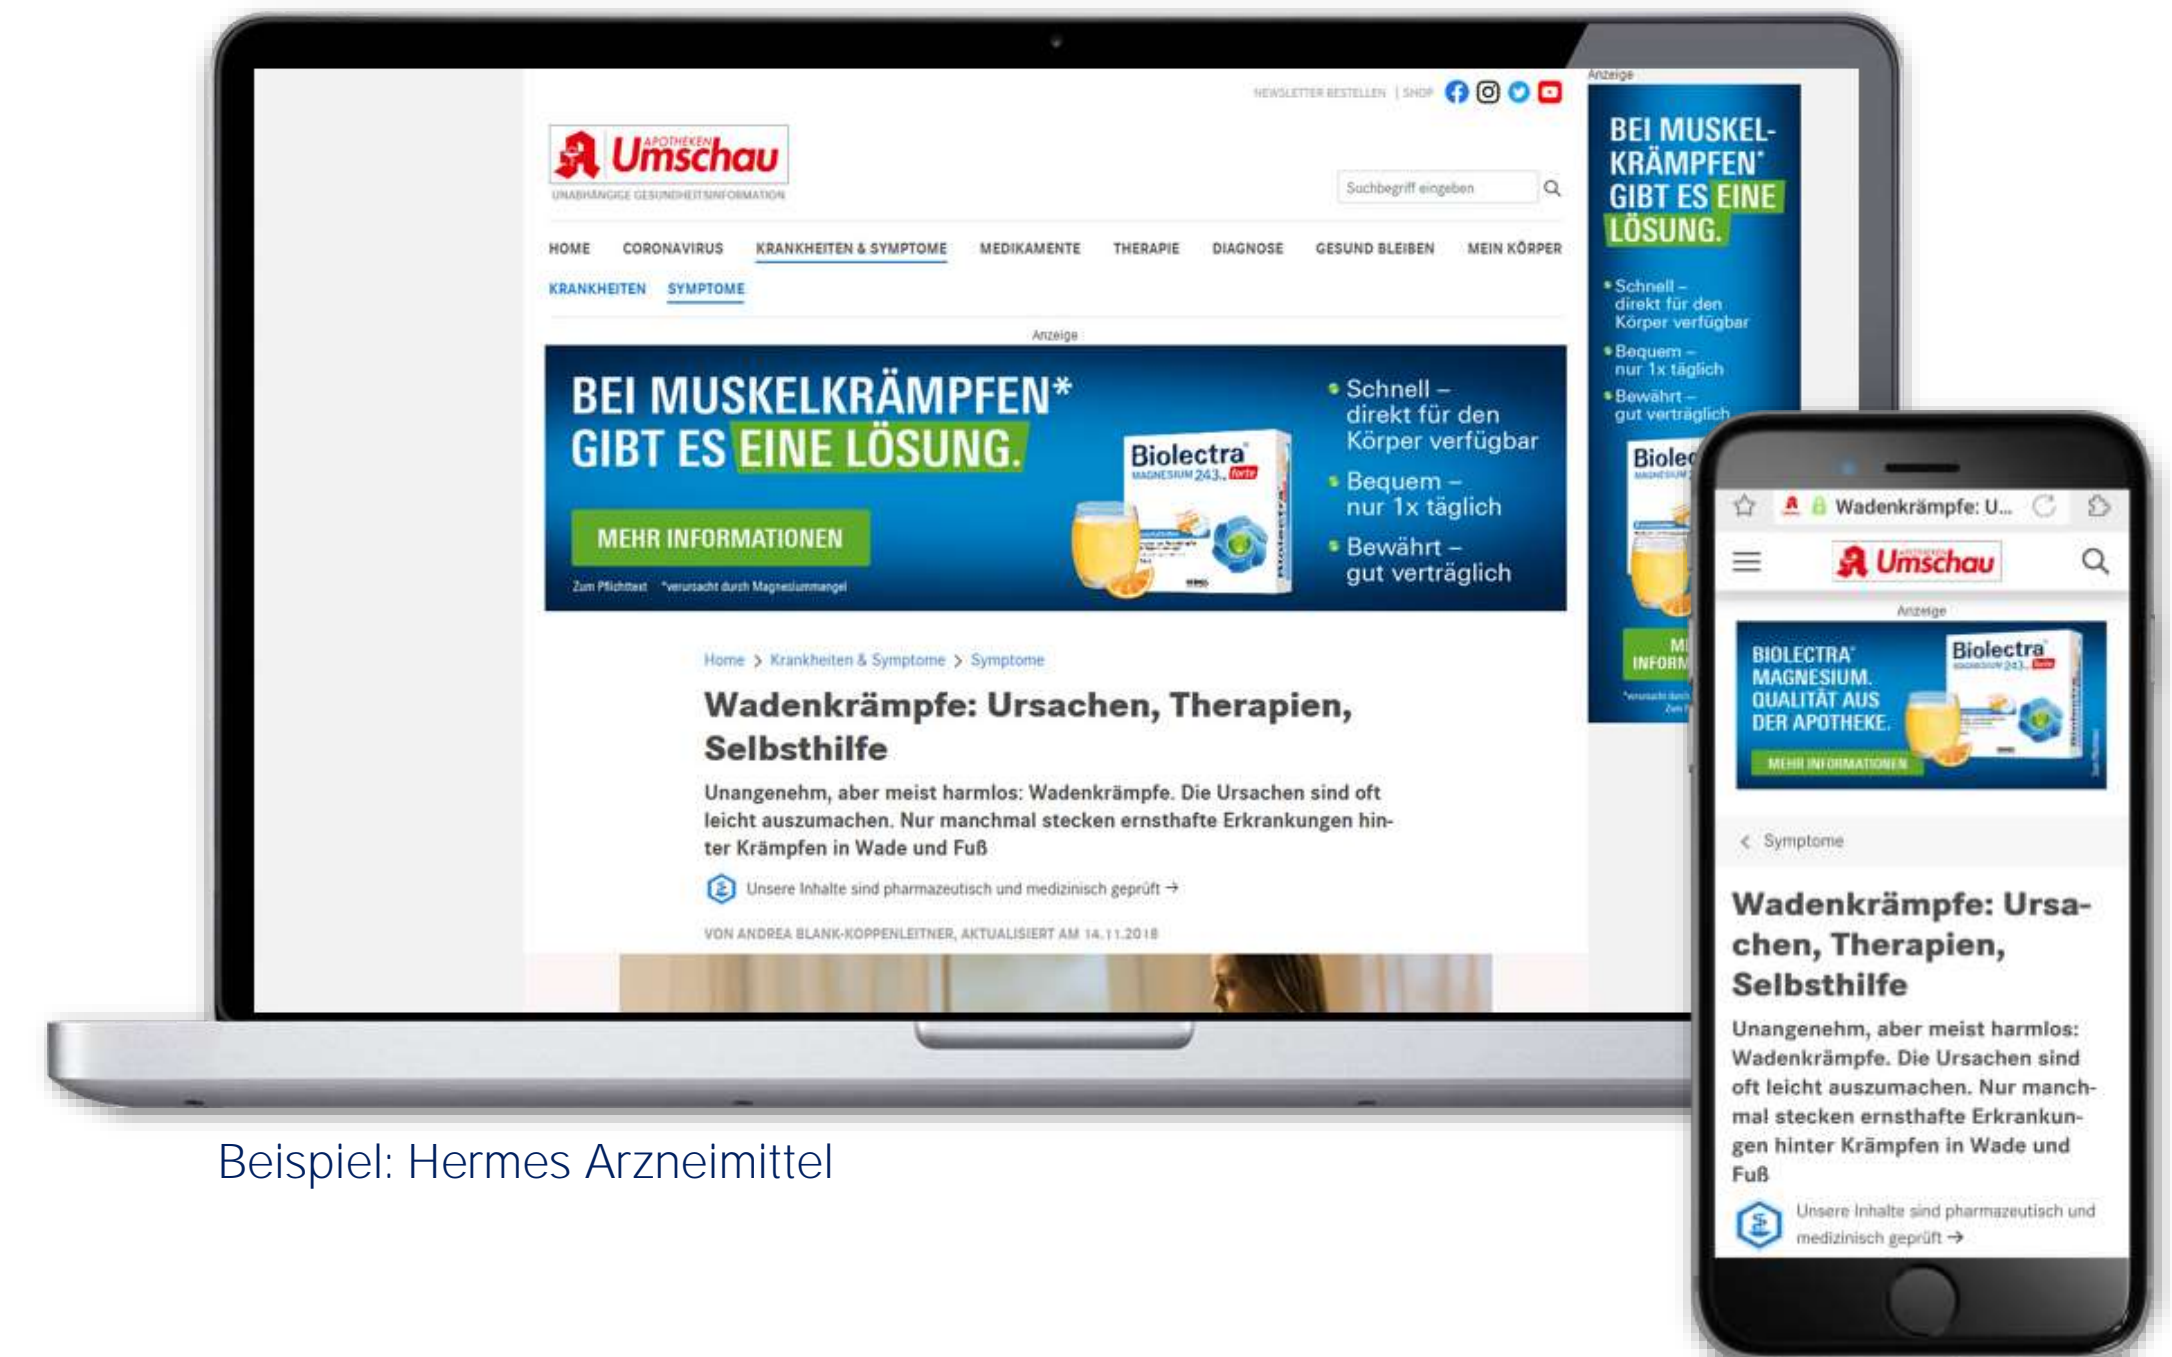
NEWSLETTER BESTELLEN | SHOP

APOTHEKEN Umschau
UNABHÄNGIGE GESUNDHEITSINFORMATION

Suchbegriff eingeben

HOME CORONAVIRUS KRANKHEITEN & SYMPTOME MEDIKAMENTE THERAPIE DIAGNOSE GESUND BLEIBEN MEIN KÖRPER

KRANKHEITEN SYMPTOME

Anzeige

BEI MUSKELKRÄMPFEN* GIBT ES EINE LÖSUNG.

MEHR INFORMATIONEN

Zum Pflichttext *verursacht durch Magnesiummangel

Biolectra MAGNESIUM 243 forte

• Schnell – direkt für den Körper verfügbar
• Bequem – nur 1x täglich
• Bewährt – gut verträglich

Home > Krankheiten & Symptome > Symptome

Wadenkrämpfe: Ursachen, Therapien, Selbsthilfe

Unangenehm, aber meist harmlos: Wadenkrämpfe. Die Ursachen sind oft leicht auszumachen. Nur manchmal stecken ernsthafte Erkrankungen hinter Krämpfen in Wade und Fuß

Unsere Inhalte sind pharmazeutisch und medizinisch geprüft →

VON ANDREA BLANK-KOPPENLEITNER, AKTUALISIERT AM 14.11.2018

Anzeige

BEI MUSKEL-KRÄMPFEN* GIBT ES EINE LÖSUNG.

• Schnell – direkt für den Körper verfügbar
• Bequem – nur 1x täglich
• Bewährt – gut verträglich

Biolec

MI INFORM

Wadenkrämpfe: U...

Umschau

Anzeige

BIOLECTRA® MAGNESIUM. QUALITÄT AUS DER APOTHEKE.

Biolectra

MEHR INFORMATIONEN

< Symptome

Wadenkrämpfe: Ursachen, Therapien, Selbsthilfe

Unangenehm, aber meist harmlos: Wadenkrämpfe. Die Ursachen sind oft leicht auszumachen. Nur manchmal stecken ernsthafte Erkrankungen hinter Krämpfen in Wade und Fuß

Unsere Inhalte sind pharmazeutisch und medizinisch geprüft →

Beispiel: Hermes Arzneimittel